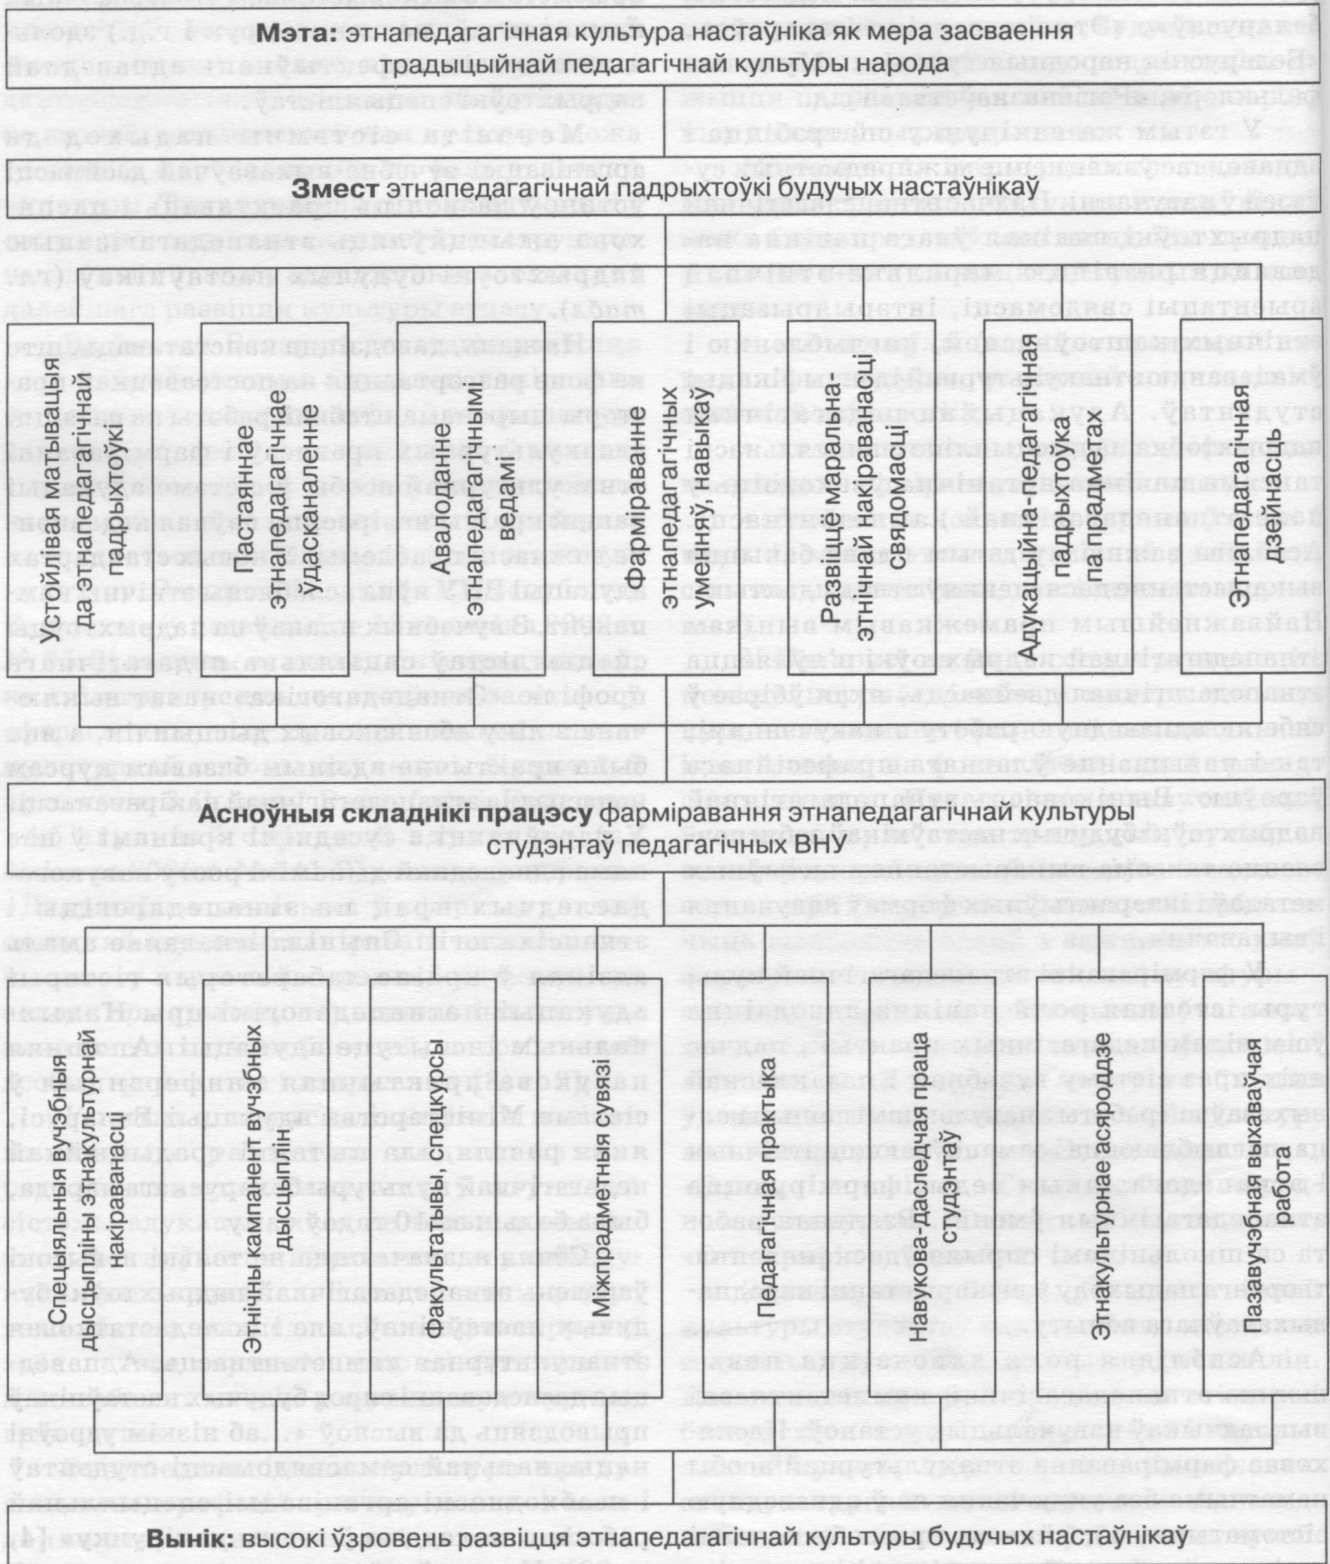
**Мэта:** этнапедагагічная культура настаўніка як мера засваення традыцыйнай педагагічнай культуры народа

**Змест** этнапедагагічнай падрыхтоўкі будучых настаўнікаў

Устойлівая матывацыя да этнапедагагічнай падрыхтоўкі

Пастаяннае этнапедагагічнае ўдасканаленне

Авалоданне этнапедагагічнымі ведамі

Фарміраванне этнапедагагічных уменняў, навыкаў

Развіццё маральна-этнічнай накіраванасці свядомасці

Адукацыйна-педагагічная падрыхтоўка па прадметах

Этнапедагагічная дзейнасць

**Асноўныя складнікі працэсу** фарміравання этнапедагагічнай культуры студэнтаў педагагічных ВНУ

Спецыяльныя вучэбныя дысцыпліны этнакультурнай накіраванасці

Этнічны кампанент вучэбных дысцыплін

Факультатывы, спецкурсы

Міжпрадметныя сувязі

Педагагічная практыка

Навукова-даследчая праца студэнтаў

Этнакультурнае асяроддзе

Пазавучэбная выхаваўчая работа

**Вынік:** высокі ўзровень развіцця этнапедагагічнай культуры будучых настаўнікаў